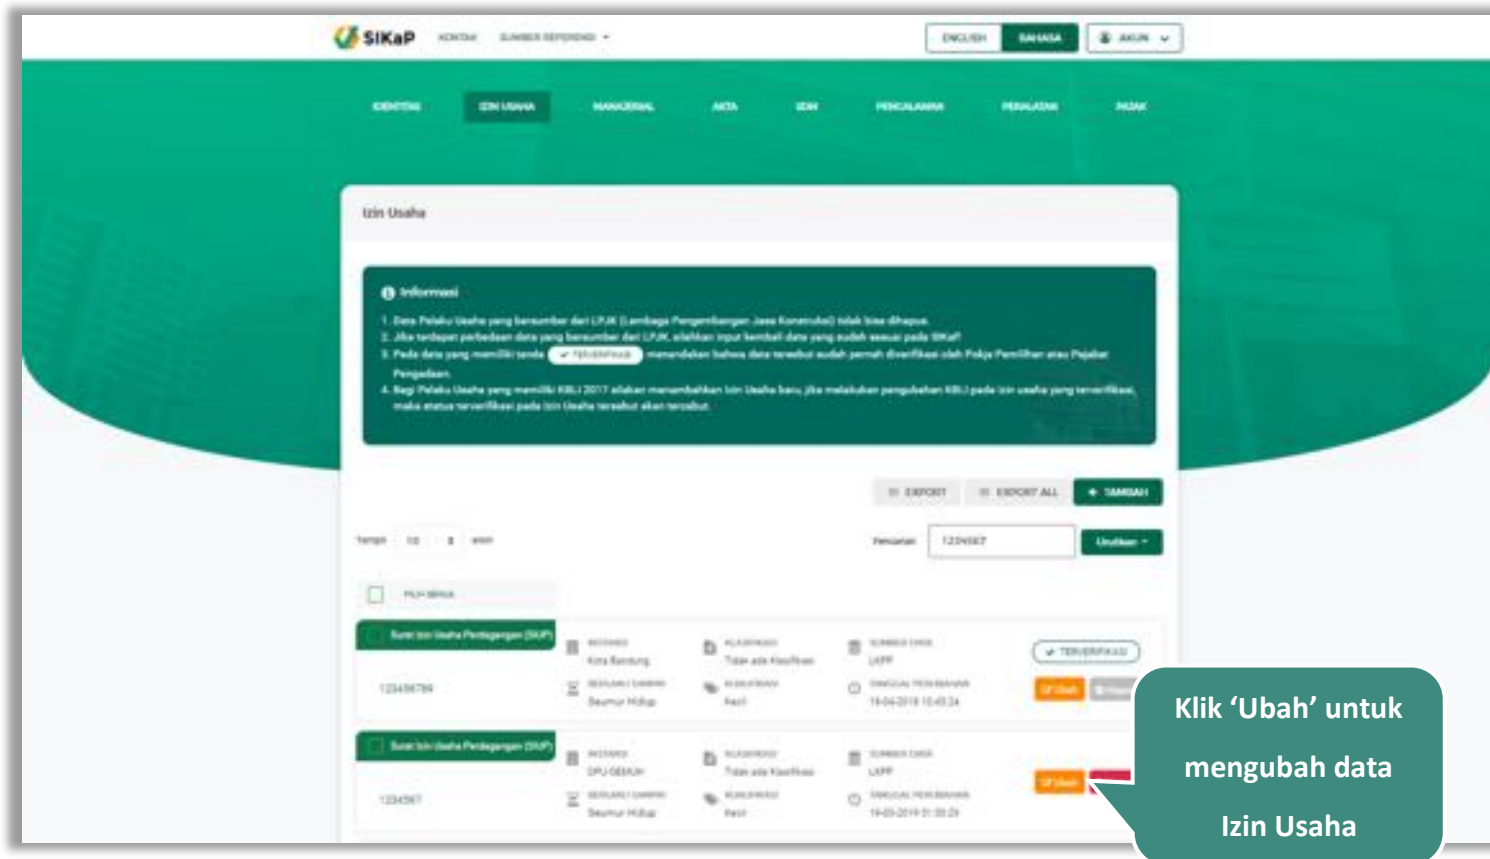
SIKaP KONTAK SUMBER REFERENSI

ENGLISH BAHASA AKUN

IDENTITAS IZIN USAHA MANAJERIAL AKTA SDM PENGALAMAN PERALATAN PAJAK

Izin Usaha

Informasi

1. Data Pelaku Usaha yang bersumber dari LPJK (Lembaga Pengembangan Jasa Konstruksi) tidak bisa dihapus.
2. Jika terdapat perbedaan data yang bersumber dari LPJK, silahkan input kembali data yang sudah sesuai pada SIKaP.
3. Pada data yang memiliki tanda TERVERIFIKASI menandakan bahwa data tersebut sudah pernah diverifikasi oleh Pokja Pemilihan atau Pejabat Pengadaan.
4. Bagi Pelaku Usaha yang memiliki KBLI 2017 silakan menambahkan Izin Usaha baru, jika melakukan perubahan KBLI pada izin usaha yang terverifikasi, maka status terverifikasi pada Izin Usaha tersebut akan tercabut.

EXPORT EXPORT ALL + TAMBAH

Tampil 10 entri

Pencarian 1234567 Urutkan

PILIH SEMUA

Surat Izin Usaha Perdagangan (SIUP)
123456789
INSTANSI Kota Bandung
BERLAKU SAMPAI Seumur Hidup
KLASIFIKASI Tidak ada Klasifikasi
KUALIFIKASI Kecil
SUMBER DATA LKPP
TANGGAL PERUBAHAN 19-04-2019 10:43:24
TERVERIFIKASI
Ubah

Surat Izin Usaha Perdagangan (SIUP)
1234567
INSTANSI DPU GEMUH
BERLAKU SAMPAI Seumur Hidup
KLASIFIKASI Tidak ada Klasifikasi
KUALIFIKASI Kecil
SUMBER DATA LKPP
TANGGAL PERUBAHAN 19-03-2019 01:30:29
Ubah

Klik ‘Ubah’ untuk mengubah data Izin Usaha